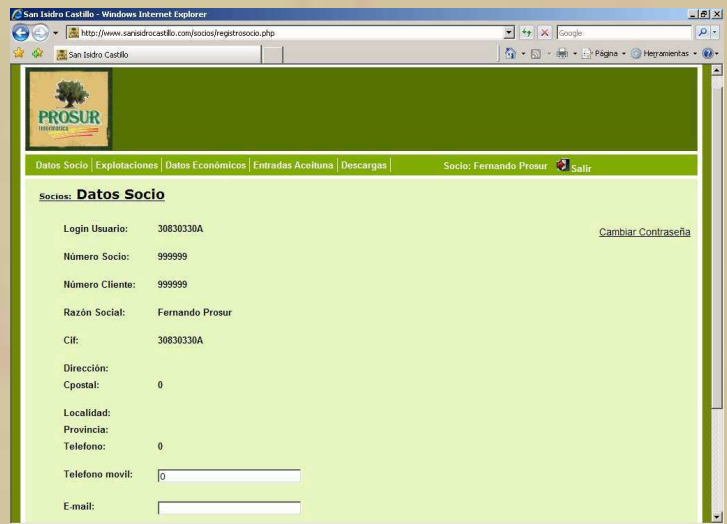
San Isidro Castillo - Windows Internet Explorer

http://www.sanisidrocastillo.com/socios/registrosocio.php

Google

San Isidro Castillo

Página · Herramientas ·

PROSUR
informática

Datos Socio | Explotaciones | Datos Económicos | Entradas Aceituna | Descargas

Socio: Fernando Prosur Salir

Socios: Datos Socio

Cambiar Contraseña

| | |
|---|---|
| Login Usuario: | 30830330A |
| Número Socio: | 999999 |
| Número Cliente: | 999999 |
| Razón Social: | Fernando Prosur |
| Cif: | 30830330A |
| Dirección: | |
| Cpostal: | 0 |
| Localidad: | |
| Provincia: | |
| Telefono: | 0 |
| Telefono movil: | 0 |
| E-mail: | |